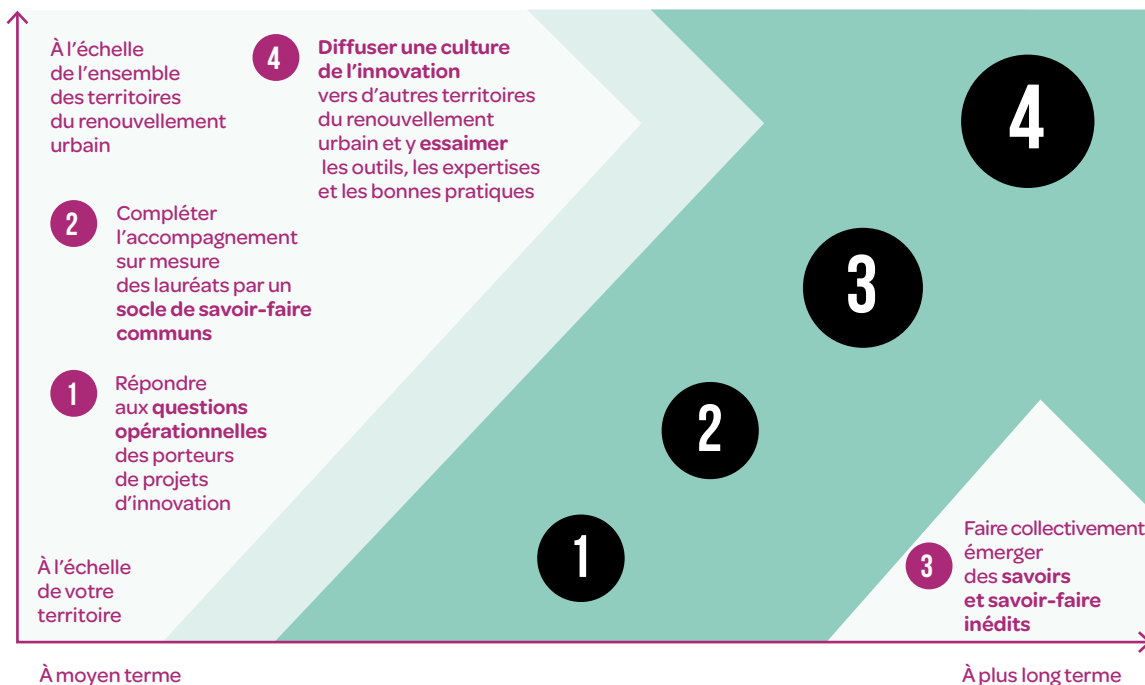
À l'échelle de l'ensemble des territoires du renouvellement urbain

4 **Diffuser une culture de l'innovation** vers d'autres territoires du renouvellement urbain et y **essaimer** les outils, les expertises et les bonnes pratiques

2 Compléter l'accompagnement sur mesure des lauréats par un **socle de savoir-faire communs**

1 Répondre aux **questions opérationnelles** des porteurs de projets d'innovation

À l'échelle de votre territoire

4

3

2

1

3 Faire collectivement émerger des **savoirs et savoir-faire inédits**

À moyen terme

À plus long terme